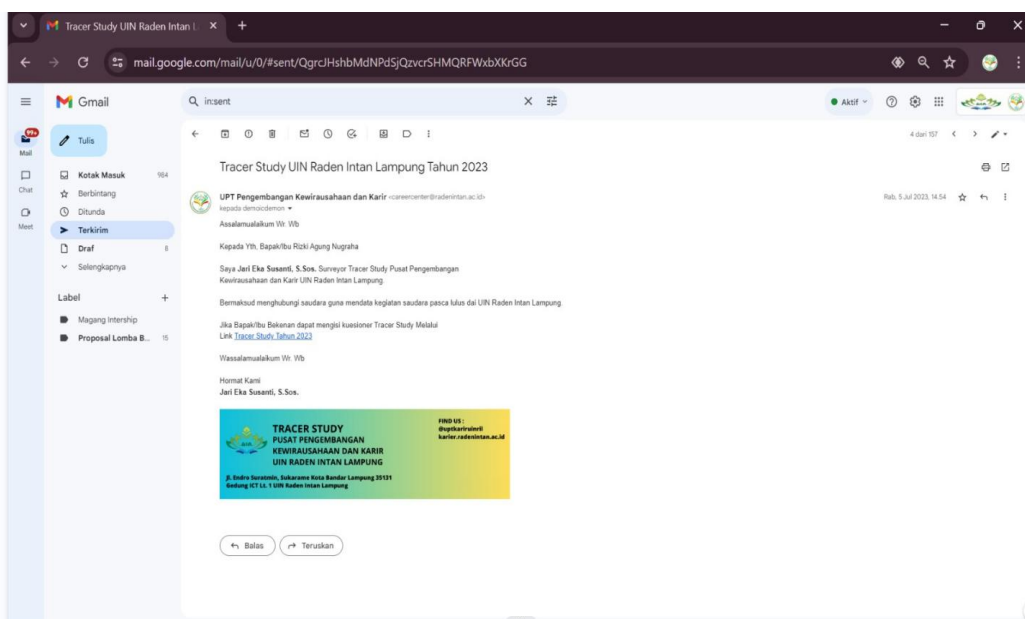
Tracer Study UIN Raden Intan L ×
mail.google.com/mail/u/0/#sent/QgrcJHshbMdNPdSjQzvcrSHMQRFWxbXKrGG

Gmail
in:sent
Aktif

Mail
Chat
Meet

Tulis
Kotak Masuk 984
Berbintang
Ditunda
Terkirim
Draf 8
Selengkapnya

Label
Magang Intership
Proposal Lomba B... 15

4 dari 157

Tracer Study UIN Raden Intan Lampung Tahun 2023

UPT Pengembangan Kewirausahaan dan Karir <careercenter@radenintan.ac.id>
kepada demoicdemon
Rab, 5 Jul 2023, 14.54

Assalamualaikum Wr. Wb

Kepada Yth. Bapak/Ibu Rizki Agung Nugraha

Saya **Jari Eka Susanti, S.Sos.** Surveyor Tracer Study Pusat Pengembangan Kewirausahaan dan Karir UIN Raden Intan Lampung.

Bermaksud menghubungi saudara guna mendata kegiatan saudara pasca lulus dai UIN Raden Intan Lampung.

Jika Bapak/Ibu Bekenan dapat mengisi kuesioner Tracer Study Melalui
Link Tracer Study Tahun 2023

Wassalamualaikum Wr. Wb

Hormat Kami
**Jari Eka Susanti, S.Sos.**

TRACER STUDY
PUSAT PENGEMBANGAN KEWIRAUSAHAAN DAN KARIR
UIN RADEN INTAN LAMPUNG
FIND US :
@uptkarirumrl
karier.radenintan.ac.id
Jl. Endro Suratmin, Sukarame Kota Bandar Lampung 35131
Gedung ICT Lt. 1 UIN Raden Intan Lampung

Balas
Teruskan